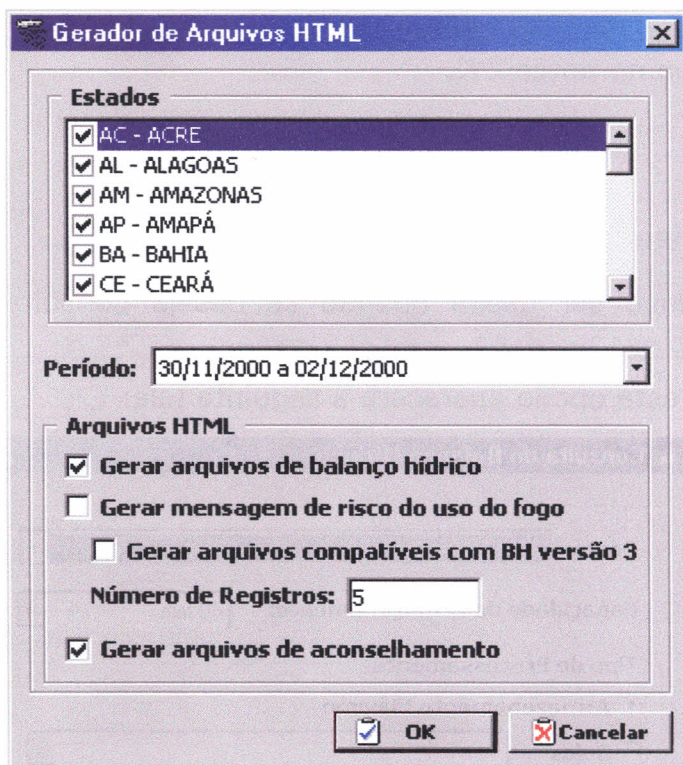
Gerador de Arquivos HTML

Estados

AC - ACRE
AL - ALAGOAS
AM - AMAZONAS
AP - AMAPÁ
BA - BAHIA
CE - CEARÁ

Período: 30/11/2000 a 02/12/2000

Arquivos HTML

Gerar arquivos de balanço hídrico

Gerar mensagem de risco do uso do fogo

Gerar arquivos compatíveis com BH versão 3

Número de Registros: 5

Gerar arquivos de aconselhamento

OK

Cancelar